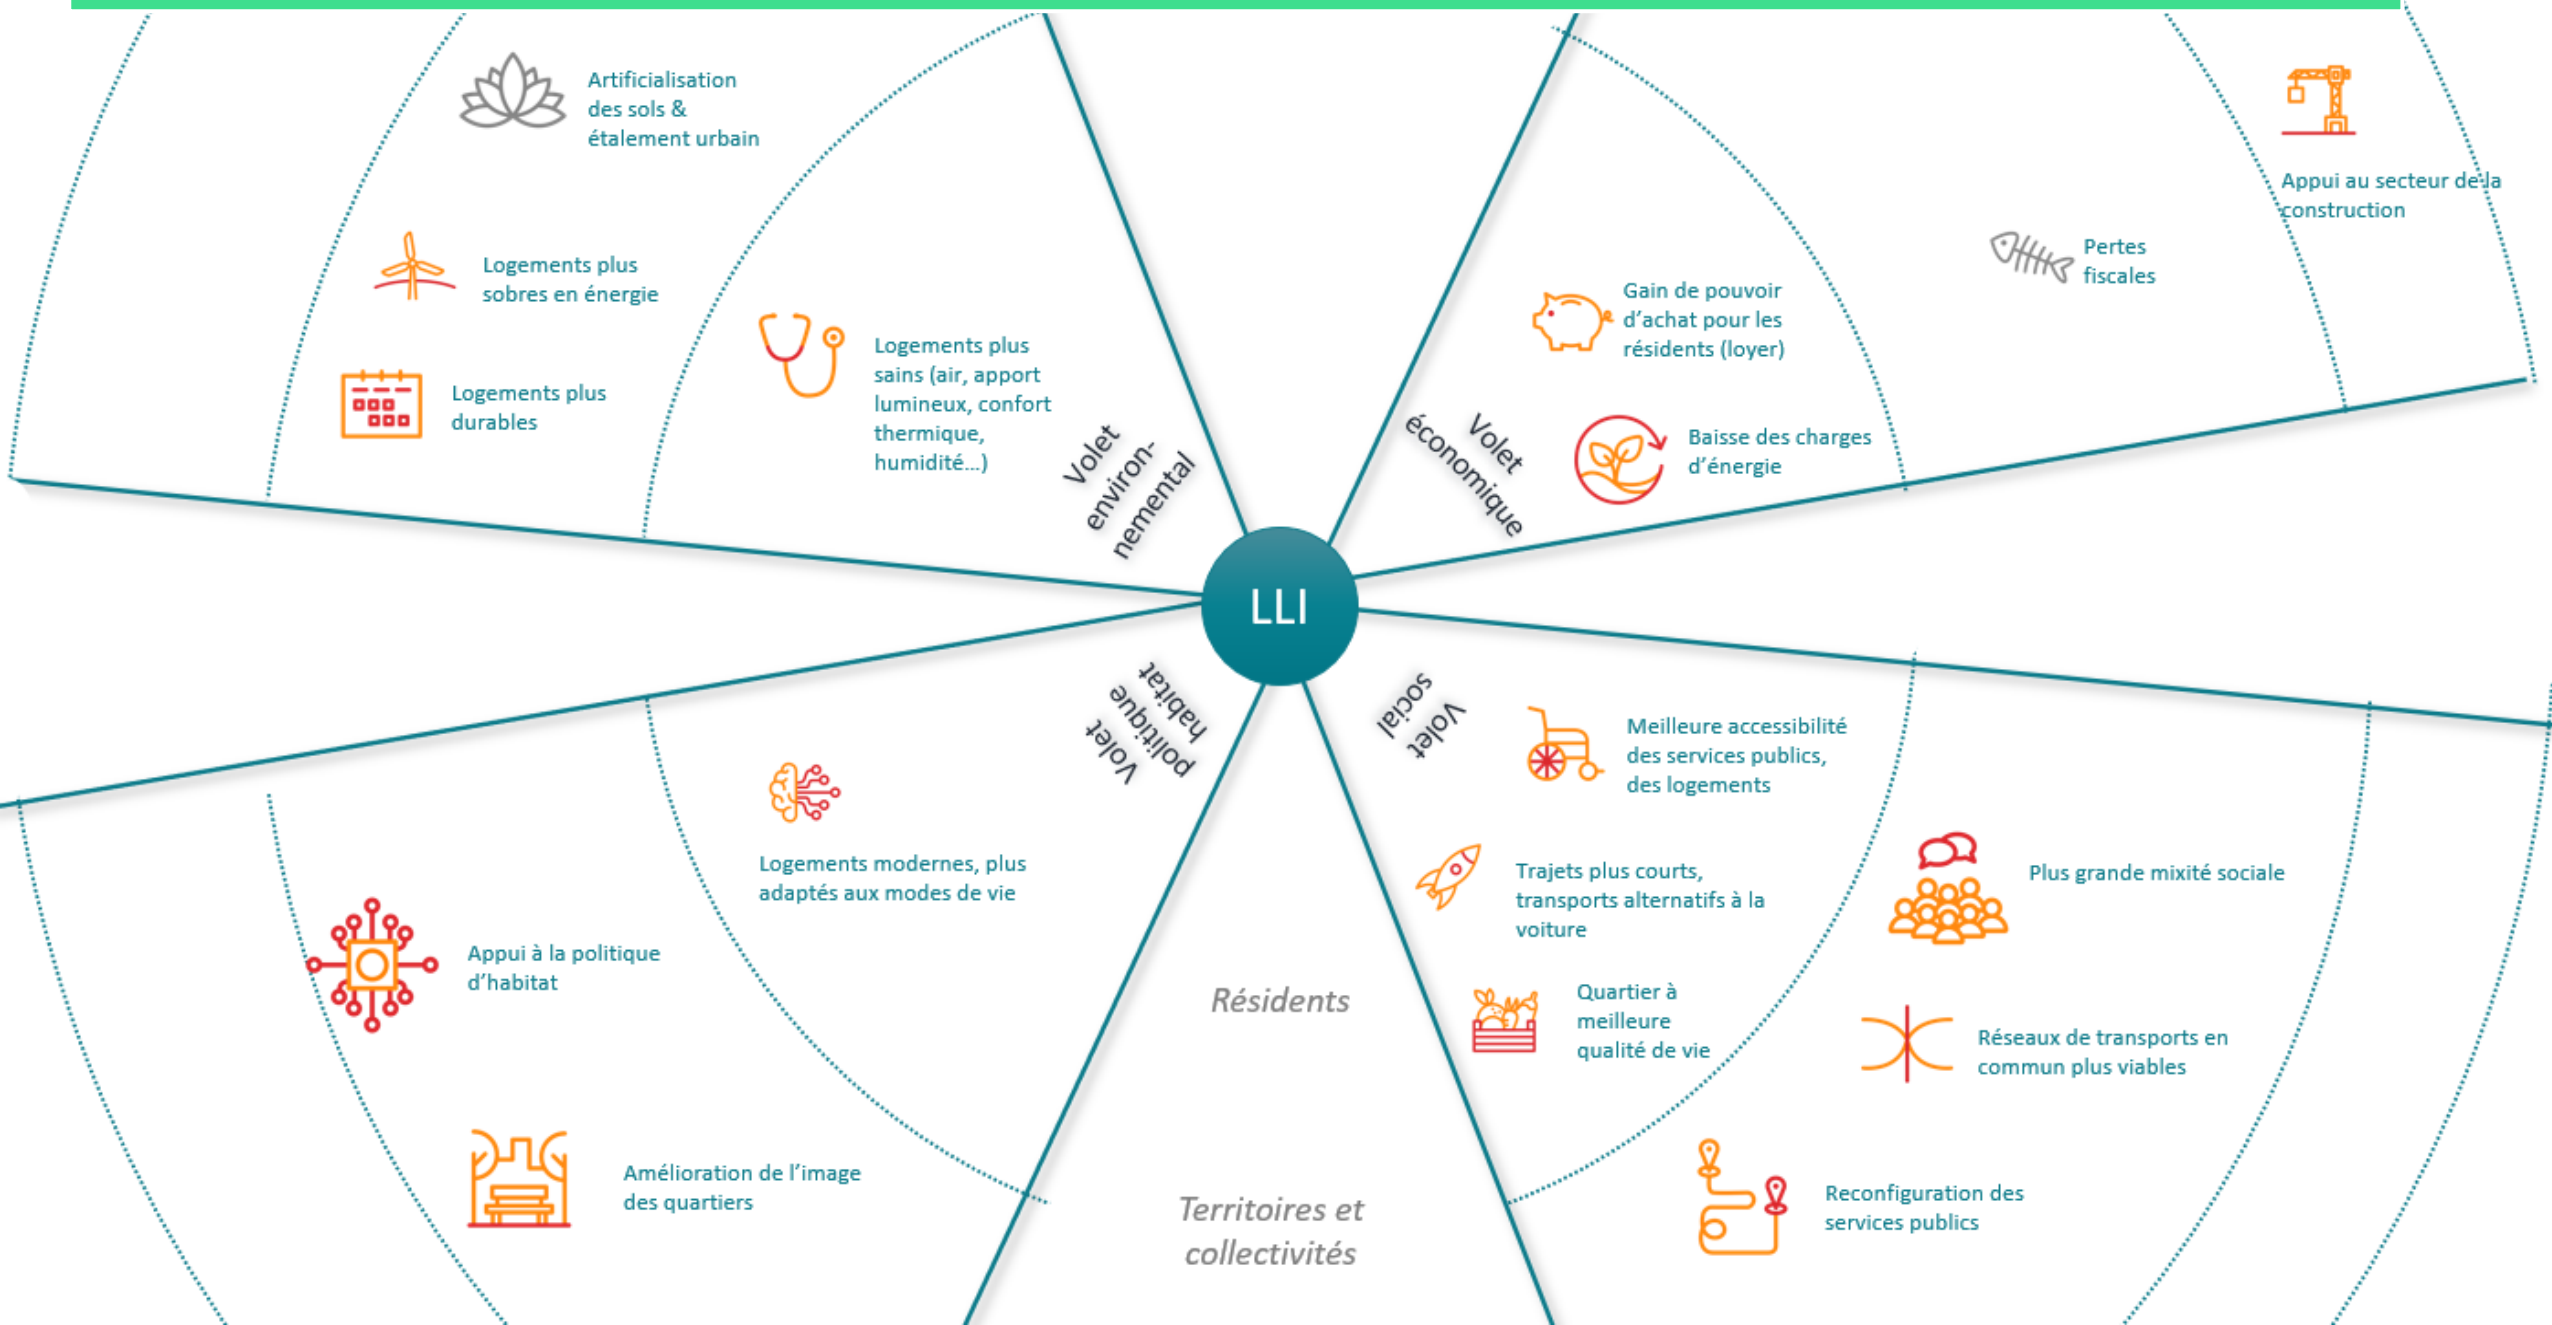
LLI

Volet environnemental

Artificialisation des sols & étalement urbain

Logements plus sobres en énergie

Logements plus durables

Logements plus sains (air, apport lumineux, confort thermique, humidité…)

Volet économique

Appui au secteur de la construction

Pertes fiscales

Gain de pouvoir d'achat pour les résidents (loyer)

Baisse des charges d'énergie

Volet politique habitat

Logements modernes, plus adaptés aux modes de vie

Appui à la politique d'habitat

Amélioration de l'image des quartiers

Volet social

Meilleure accessibilité des services publics, des logements

Trajets plus courts, transports alternatifs à la voiture

Quartier à meilleure qualité de vie

Plus grande mixité sociale

Réseaux de transports en commun plus viables

Reconfiguration des services publics

Résidents

Territoires et collectivités